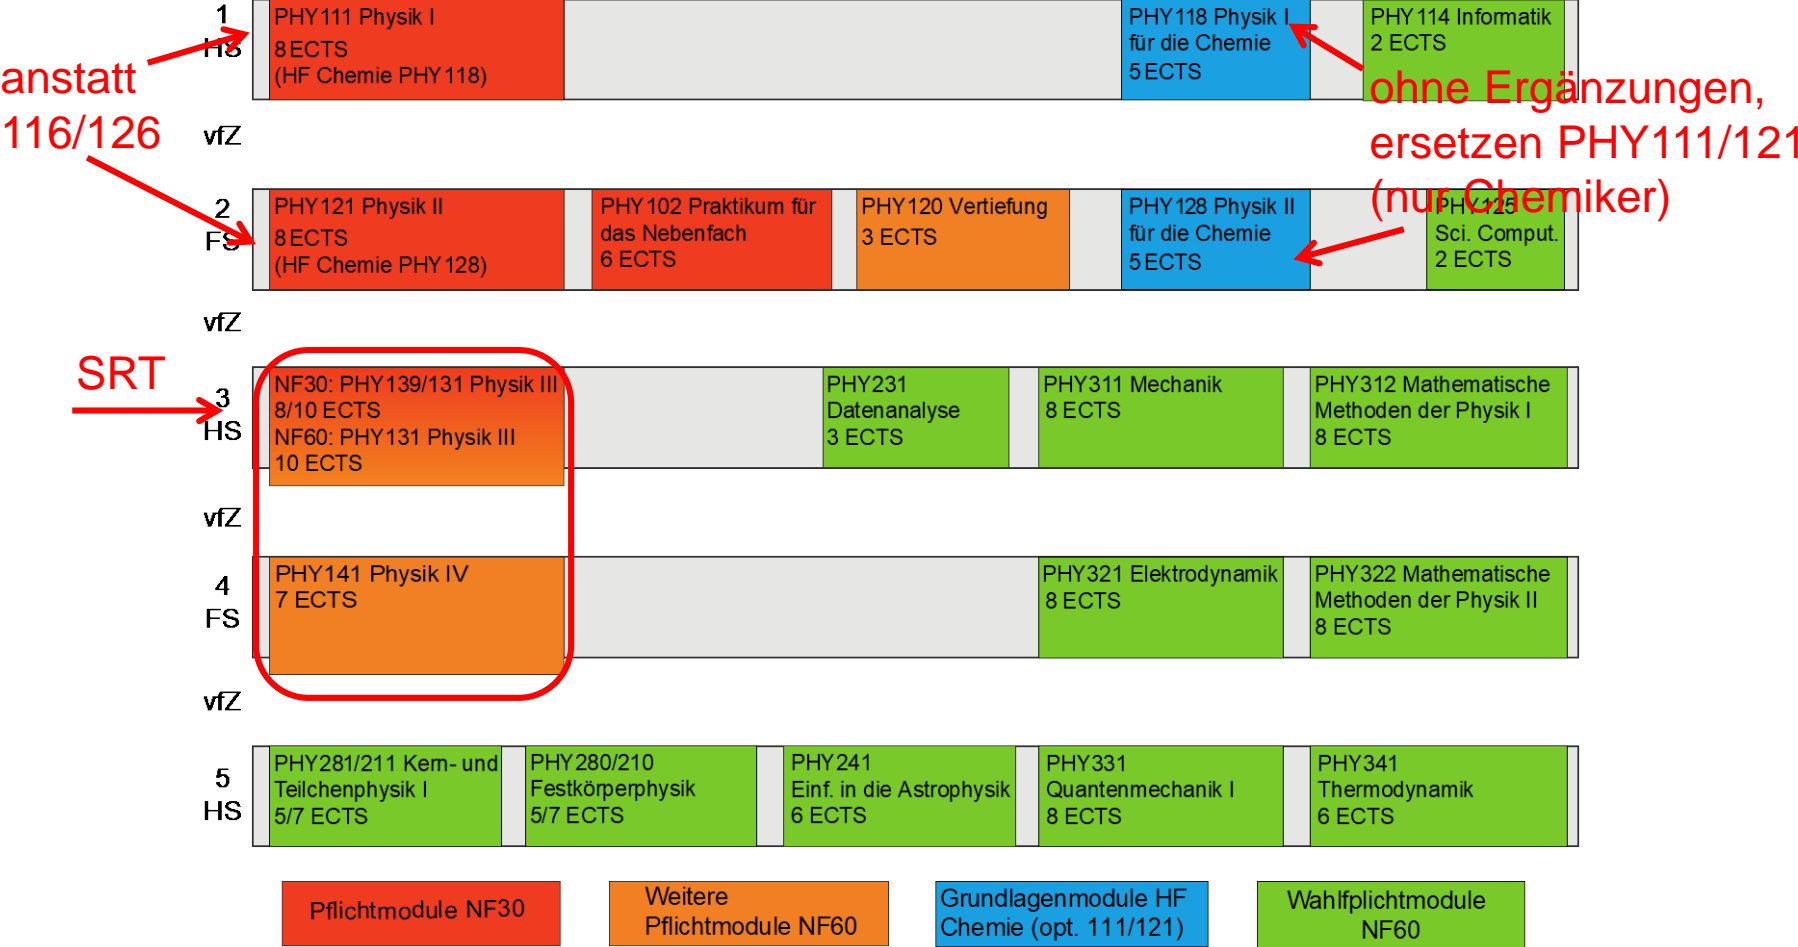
1
HS

anstatt
116/126

PHY111 Physik I
8 ECTS
(HF Chemie PHY118)

PHY118 Physik I
für die Chemie
5 ECTS

PHY114 Informatik
2 ECTS

ohne Ergänzungen,
ersetzen PHY111/121
(nur Chemiker)

vfZ

2
FS

PHY121 Physik II
8 ECTS
(HF Chemie PHY128)

PHY102 Praktikum für das Nebenfach
6 ECTS

PHY120 Vertiefung
3 ECTS

PHY128 Physik II
für die Chemie
5 ECTS

PHY125
Sci. Comput.
2 ECTS

vfZ

SRT

3
HS

NF30: PHY139/131 Physik III
8/10 ECTS
NF60: PHY131 Physik III
10 ECTS

PHY231
Datenanalyse
3 ECTS

PHY311 Mechanik
8 ECTS

PHY312 Mathematische Methoden der Physik I
8 ECTS

vfZ

4
FS

PHY141 Physik IV
7 ECTS

PHY321 Elektrodynamik
8 ECTS

PHY322 Mathematische Methoden der Physik II
8 ECTS

vfZ

5
HS

PHY281/211 Kern- und Teilchenphysik I
5/7 ECTS

PHY280/210
Festkörperphysik
5/7 ECTS

PHY241
Einf. in die Astrophysik
6 ECTS

PHY331
Quantenmechanik I
8 ECTS

PHY341
Thermodynamik
6 ECTS

Pflichtmodule NF30

Weitere Pflichtmodule NF60

Grundlagenmodule HF Chemie (opt. 111/121)

Wahlpflichtmodule NF60